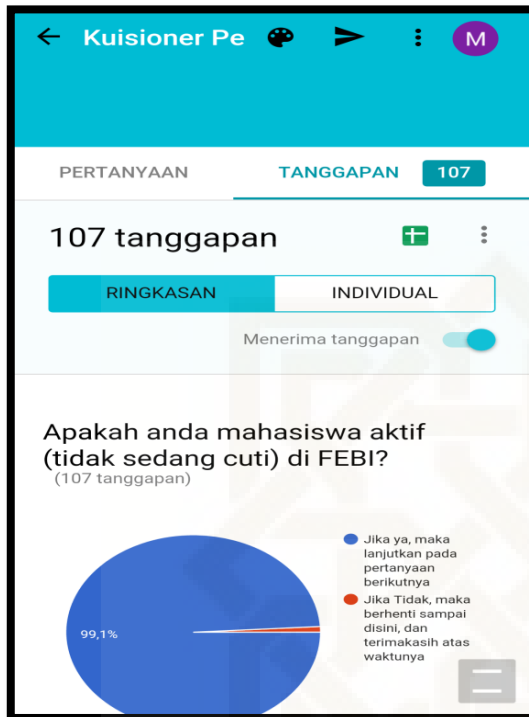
Kuisioner Pe

M

PERTANYAAN

TANGGAPAN 107

107 tanggapan

RINGKASAN

INDIVIDUAL

Menerima tanggapan

Apakah anda mahasiswa aktif (tidak sedang cuti) di FEBI?

(107 tanggapan)

99,1%

Jika ya, maka lanjutkan pada pertanyaan berikutnya

Jika Tidak, maka berhenti sampai disini, dan terimakasih atas waktunya